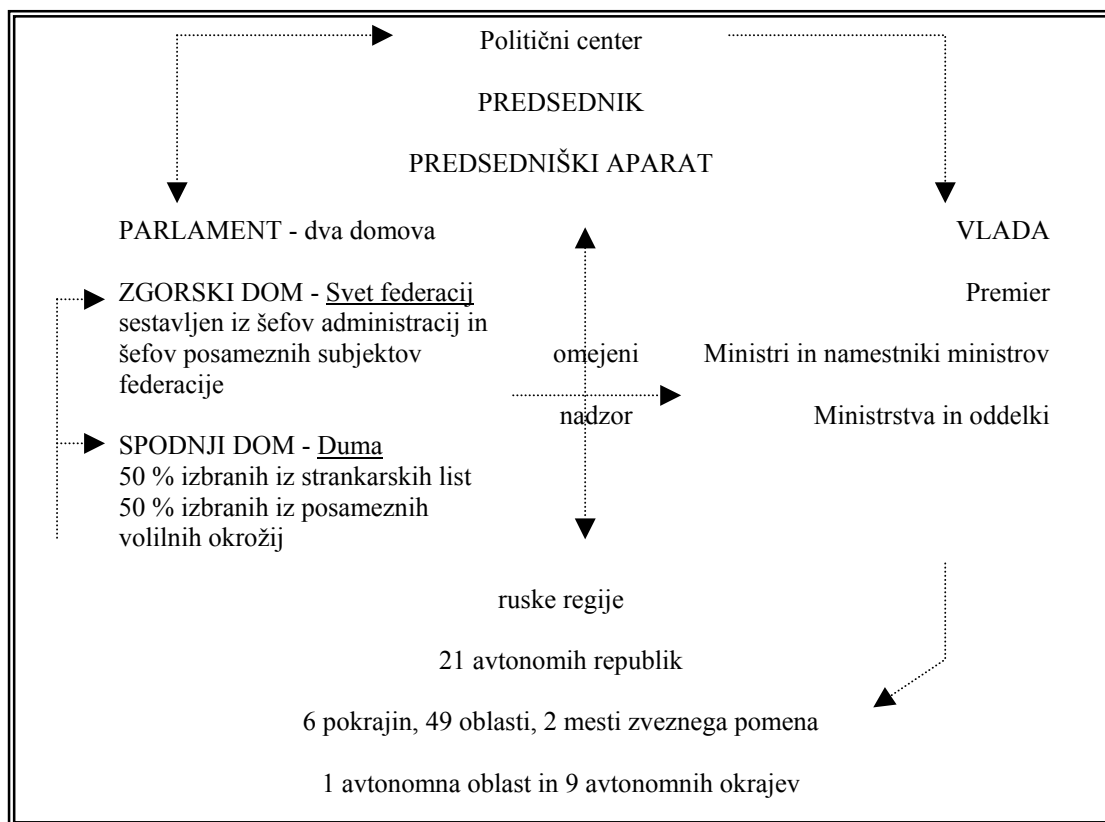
Politični center

PREDSEDNIK

PREDSEDNIŠKI APARAT

PARLAMENT - dva domova

VLADA

ZGORSKI DOM - Svet federacij
sestavljen iz šefov administracij in šefov posameznih subjektov federacije

Premier

omejeni

Ministri in namestniki ministrov

nadzor

Ministrstva in oddelki

SPODNJI DOM - Duma
50 % izbranih iz strankarskih list
50 % izbranih iz posameznih volilnih okrožij

ruske regije

21 avtonomih republik

6 pokrajin, 49 oblasti, 2 mesti zveznega pomena

1 avtonomna oblast in 9 avtonomnih okrajev